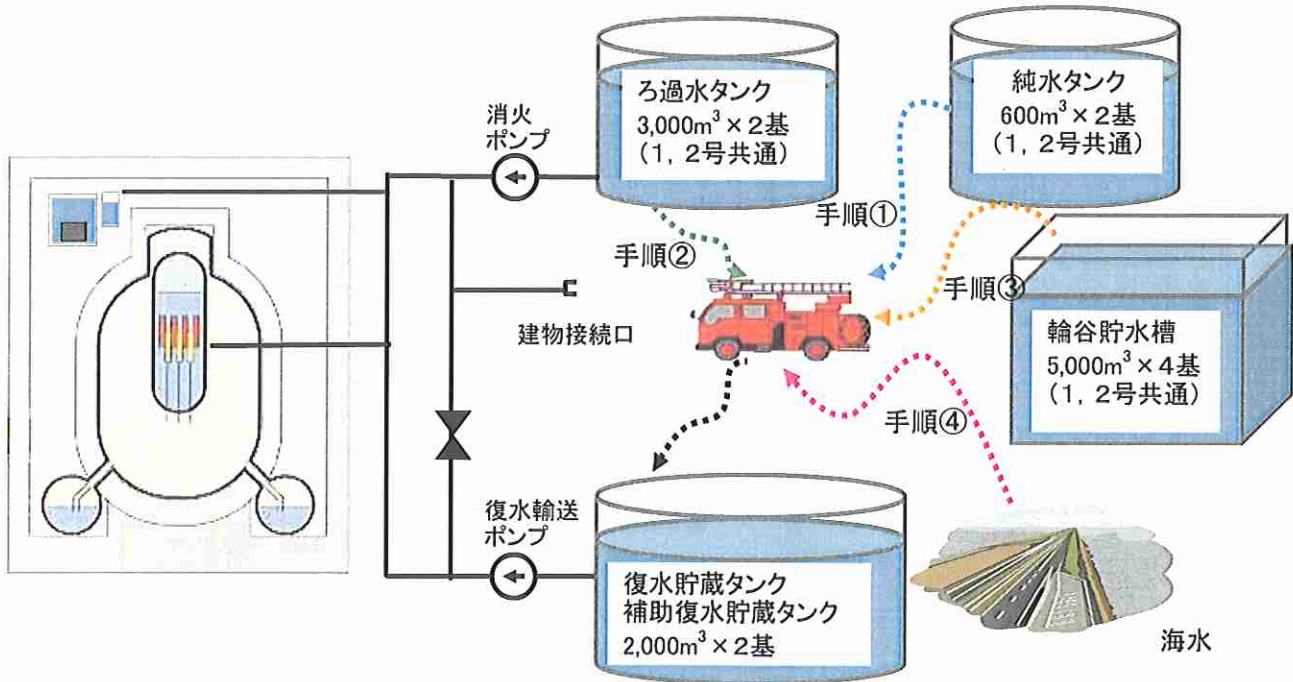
消火ポンプ

ろ過水タンク
3,000$m^3$×2基
(1，2号共通)

純水タンク
600$m^3$×2基
(1，2号共通)

手順①

手順②

手順③

輪谷貯水槽
5,000$m^3$×4基
(1，2号共通)

建物接続口

手順④

復水輸送ポンプ

復水貯蔵タンク
補助復水貯蔵タンク
2,000$m^3$×2基

海水